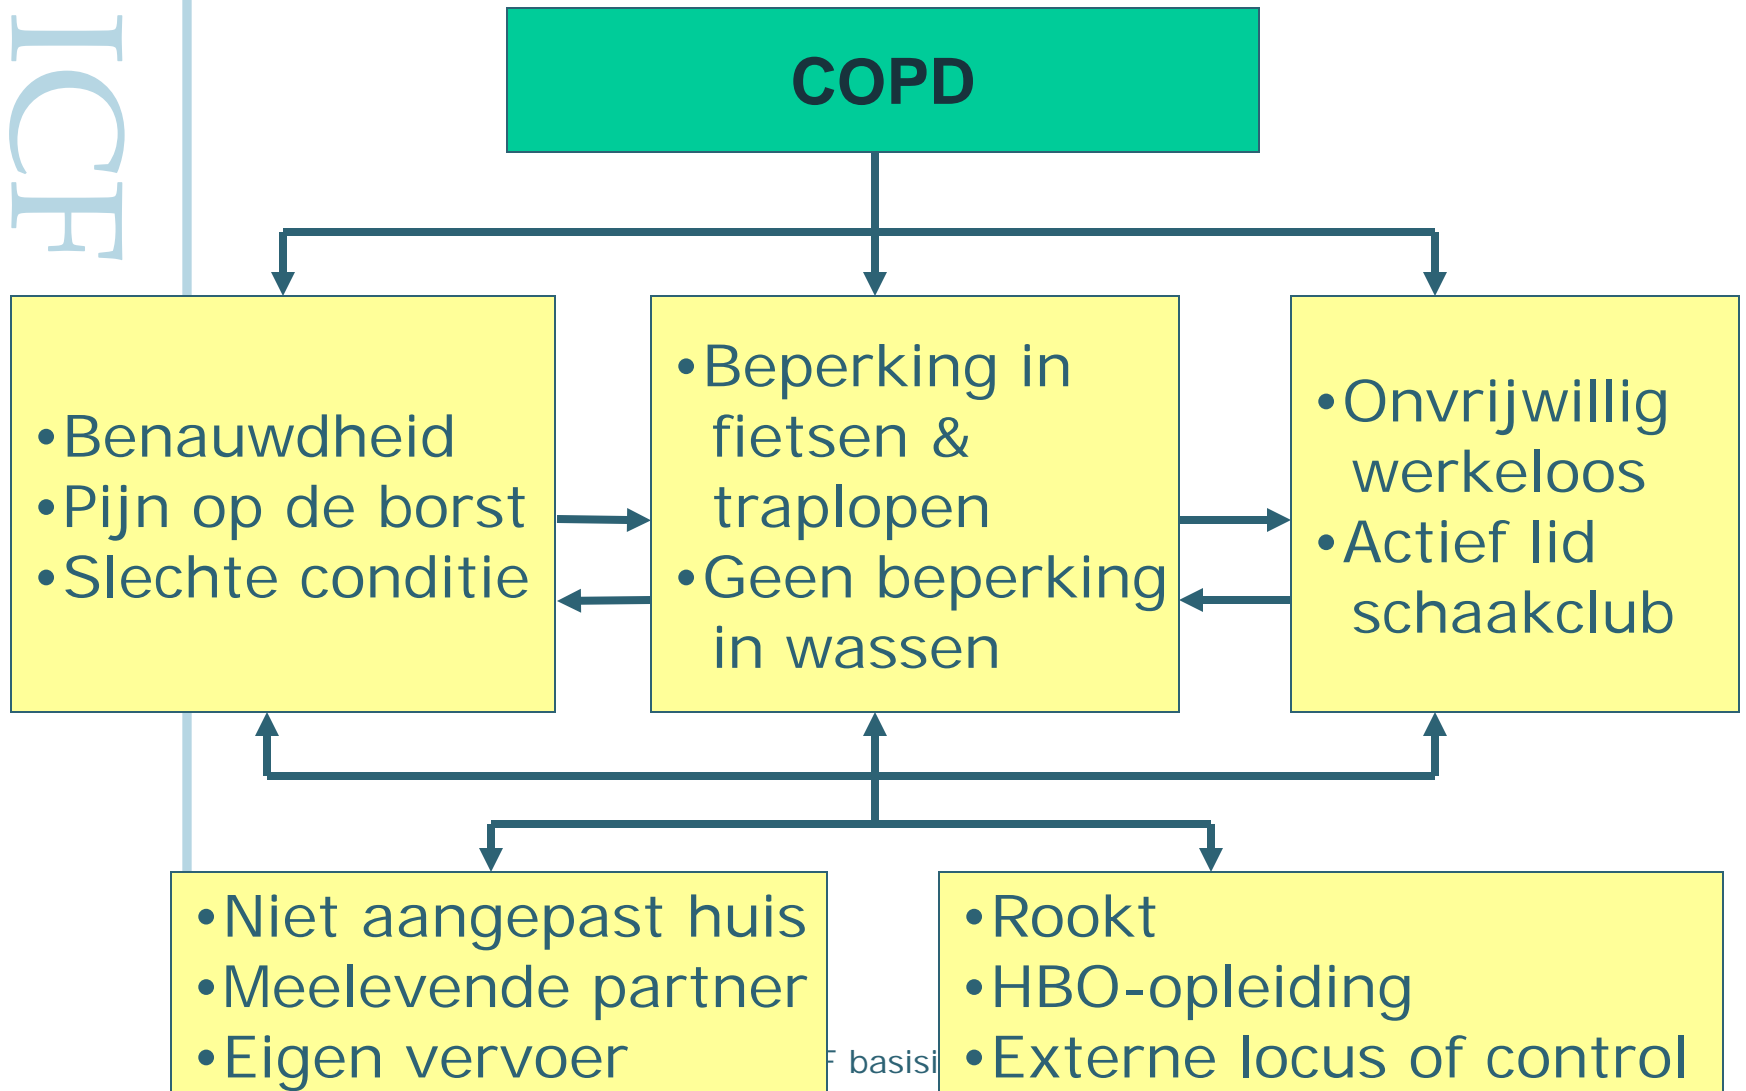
ICF

COPD

•Benauwdheid
•Pijn op de borst
•Slechte conditie

•Beperking in fietsen & traplopen
•Geen beperking in wassen

•Onvrijwillig werkeloos
•Actief lid schaakclub

•Niet aangepast huis
•Meelevende partner
•Eigen vervoer

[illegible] basisi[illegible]

•Rookt
•HBO-opleiding
•Externe locus of control